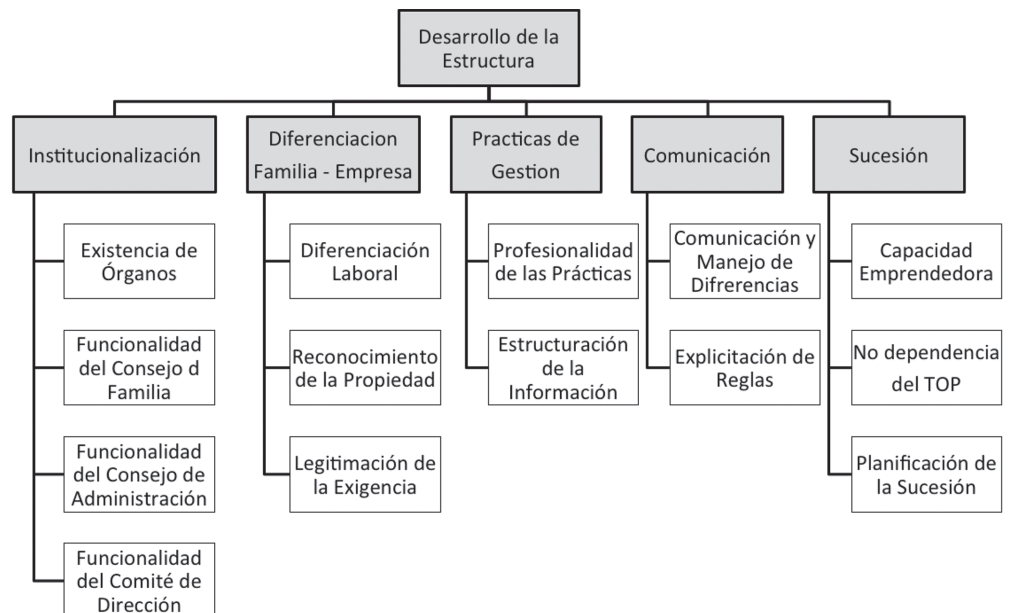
Desarrollo de la Estructura

Institucionalización

Existencia de Órganos

Funcionalidad del Consejo d Familia

Funcionalidad del Consejo de Administración

Funcionalidad del Comité de Dirección

Diferenciacion Familia - Empresa

Diferenciación Laboral

Reconocimiento de la Propiedad

Legitimación de la Exigencia

Practicas de Gestion

Profesionalidad de las Prácticas

Estructuración de la Información

Comunicación

Comunicación y Manejo de Difrerencias

Explicitación de Reglas

Sucesión

Capacidad Emprendedora

No dependencia del TOP

Planificación de la Sucesión